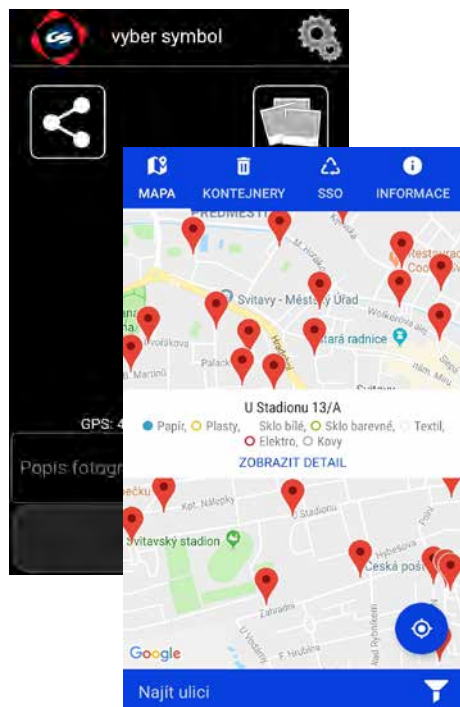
vyber symbol

MAPA
KONTEJNERY
SSO
INFORMACE

PŘEDMĚSTÍ
Svitavy - Městský úřad
Stará radnice
Restaurace Cook
Palack
Martinů

GPS: 4
Popis fotogr

U Stadionu 13/A
Papír, Plasty, Sklo bílé, Sklo barevné, Textil, Elektro, Kovy
ZOBRAZIT DETAIL

Svitavský stadion
Česká pošta
Zahradní
Kpt. Nálepky
Stadionu
Hybešova
Google

Najít ulici